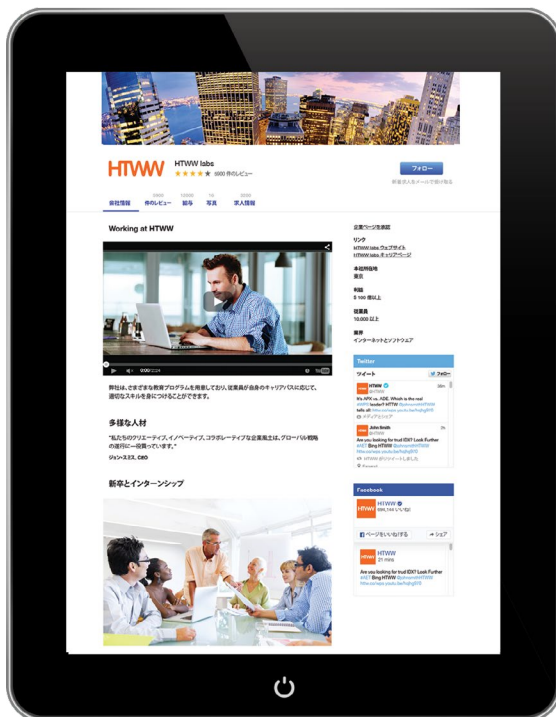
HTWW

HTWW labs

★★★★★ 5000 件のレビュー

フォロー

新着求人をメールで受け取る

会社情報

5000 件のレビュー

10000 給与

10 写真

2000 求人情報

Working at HTWW

0:00

弊社は、さまざまな教育プログラムを用意しており、従業員が自身のキャリアパスに応じて、適切なスキルを身につけることができます。

多様な人材

"私たちのクリエイティブ、イノベーティブ、コラボレーティブな企業風土は、グローバル戦略の遂行に一役買っています。"

ジョン・スミス, CEO

新卒とインターンシップ

企業ページを追加

リンク

HTWW labs ウェブサイト

HTWW labs キャリアページ

本社所在地

東京

利益

$ 100 億以上

従業員

10,000 以上

業界

インターネットとソフトウェア

Twitter

ツイート

フォロー

HTWW

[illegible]

John Smith

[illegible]

Facebook

HTWW

ページをいいね!する

シェア

HTWW

Are you looking for trust IDX? Look Further #AET Bing HTWW

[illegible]